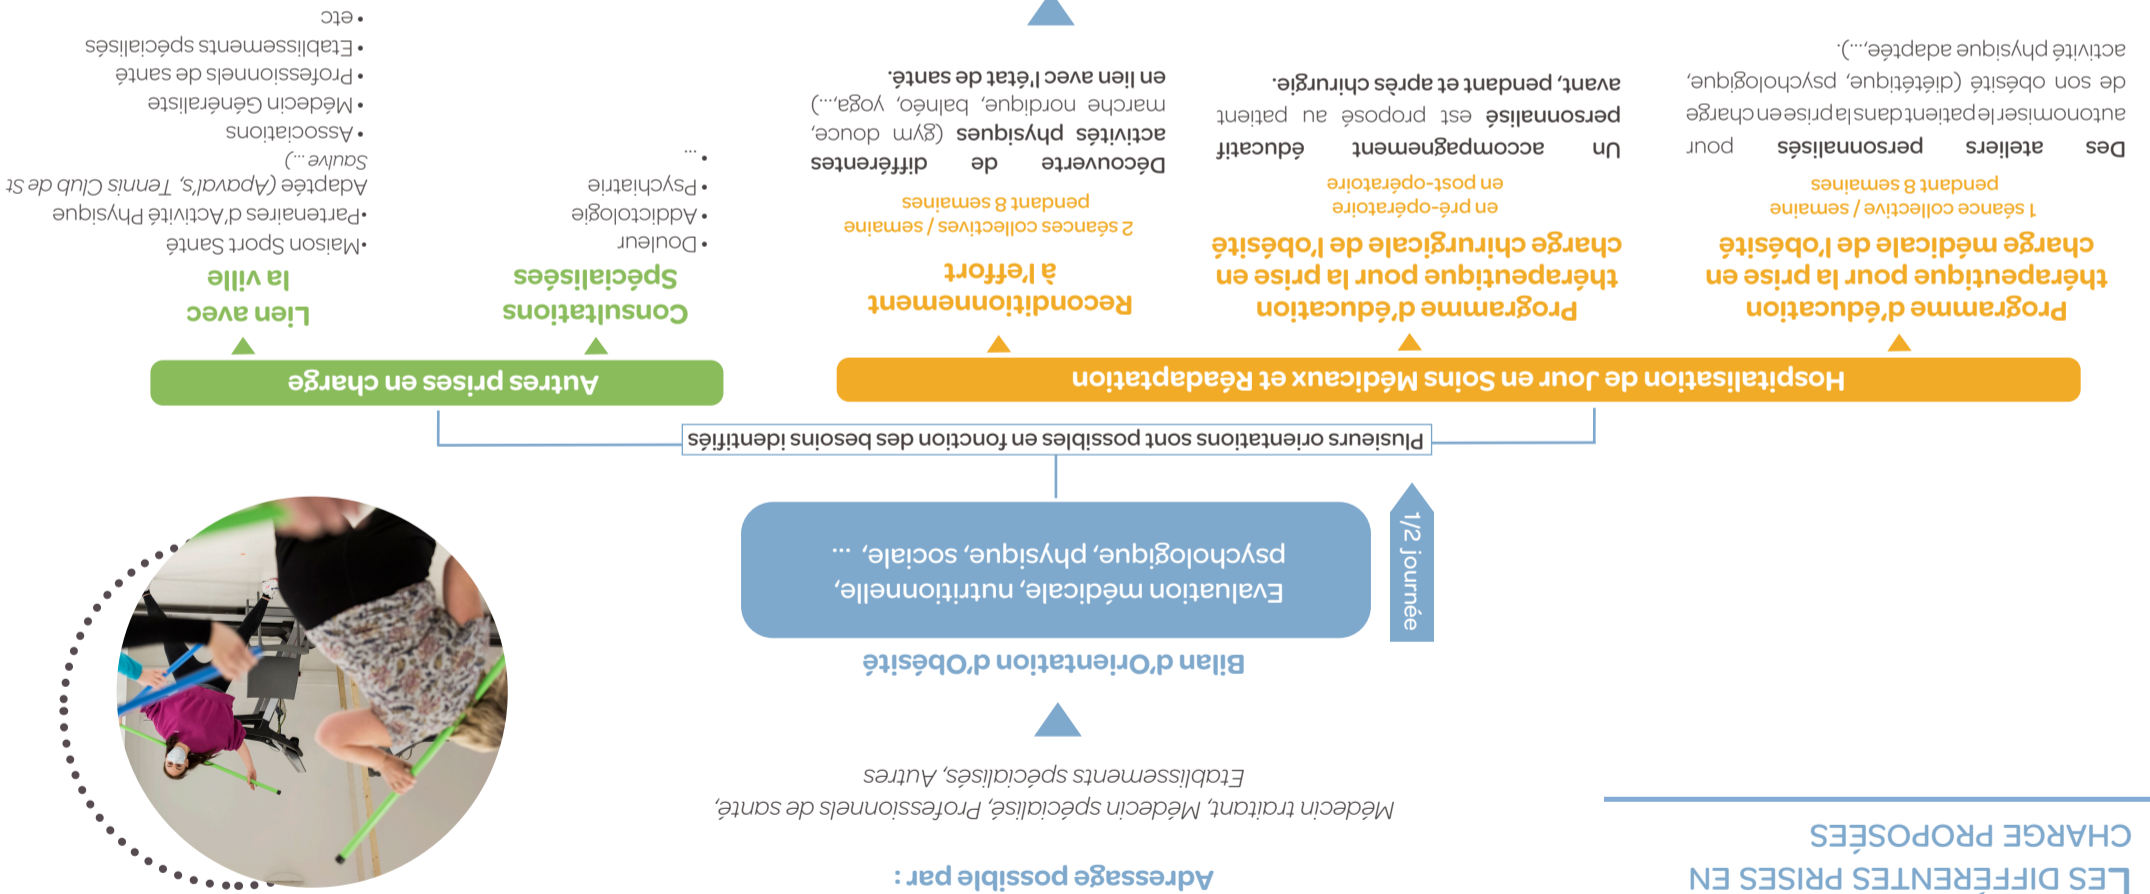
LES DIFFÉRENTES PRISES EN CHARGE PROPOSÉES

Adressage possible par :

Médecin traitant, Médecin spécialisé, Professionnels de santé, Etablissements spécialisés, Autres

Bilan d'Orientation d'Obésité

Evaluation médicale, nutritionnelle, psychologique, physique, sociale, ...

1/2 journée

Plusieurs orientations sont possibles en fonction des besoins identifiés

Hospitalisation de Jour en Soins Médicaux et Réadaptation

Programme d'éducation thérapeutique pour la prise en charge médicale de l'obésité
1 séance collective / semaine pendant 8 semaines

Des ateliers personnalisés pour autonomiser le patient dans la prise en charge de son obésité (diététique, psychologique, activité physique adaptée,...).

Programme d'éducation thérapeutique pour la prise en charge chirurgicale de l'obésité
en pré-opératoire
en post-opératoire

Un accompagnement éducatif personnalisé est proposé en patient avant, pendant et après chirurgie.

Reconditionnement à l'effort
2 séances collectives / semaine pendant 8 semaines

Découverte de différentes activités physiques (gym douce, marche nordique, balnéo, yoga,...) en lien avec l'état de santé.

Autres prises en charge

Consultations Spécialisées
• Douleur
• Addictologie
• Psychiatrie
• ...

Lien avec la ville
•Maison Sport Santé
•Partenaires d'Activité Physique Adaptée (Apadvl's, Tennis Club de St Sauve ...)
• Associations
• Médecin Généraliste
• Professionnels de santé
• Etablissements spécialisés
• etc